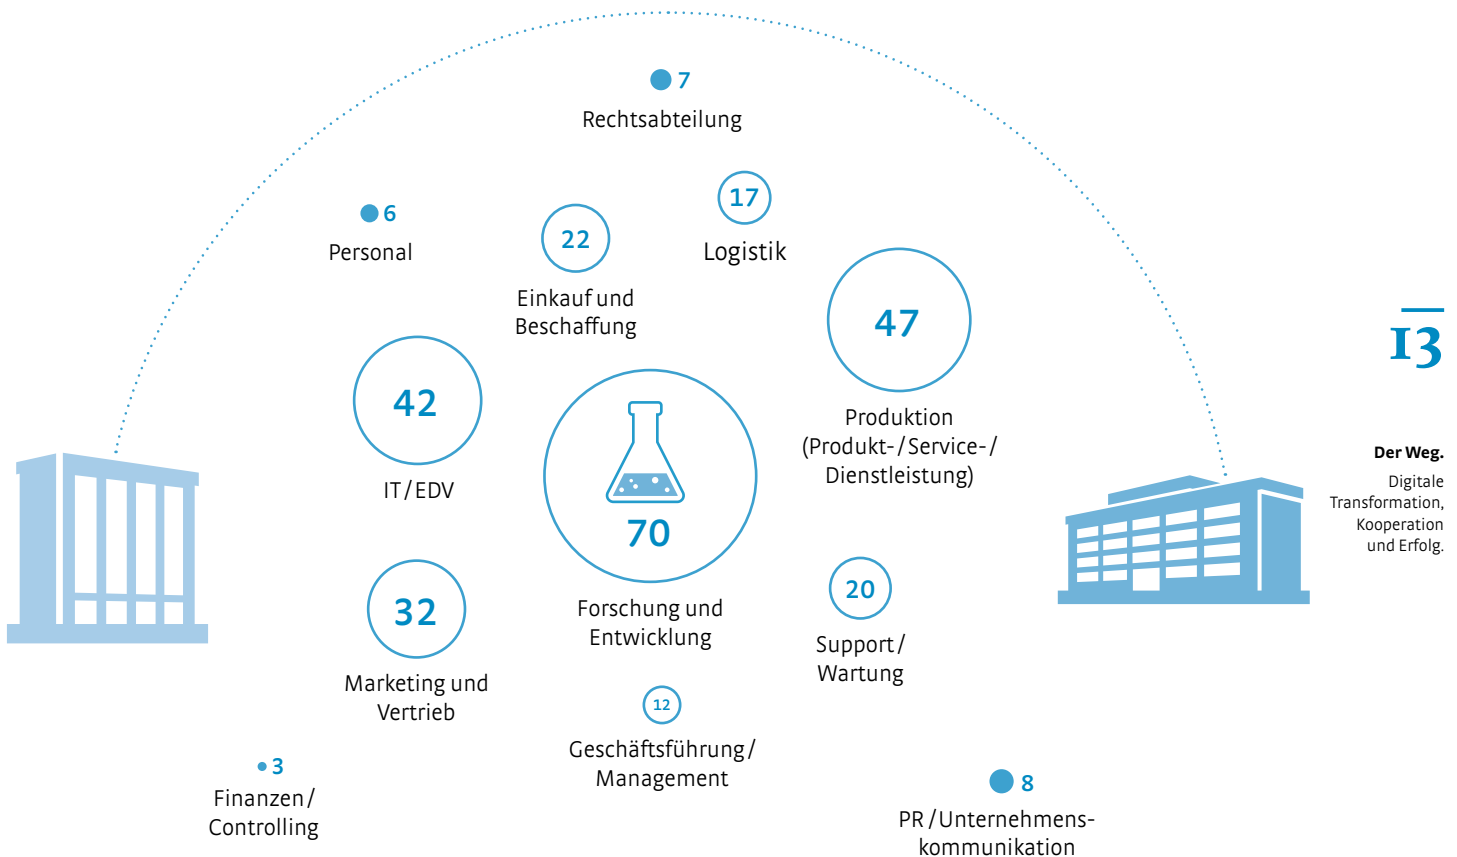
7
Rechtsabteilung

6
Personal

22
Einkauf und Beschaffung

17
Logistik

47
Produktion (Produkt-/Service-/ Dienstleistung)

42
IT/EDV

70
Forschung und Entwicklung

32
Marketing und Vertrieb

20
Support/ Wartung

12
Geschäftsführung/ Management

3
Finanzen/ Controlling

8
PR/Unternehmenskommunikation

13

Der Weg.
Digitale Transformation, Kooperation und Erfolg.